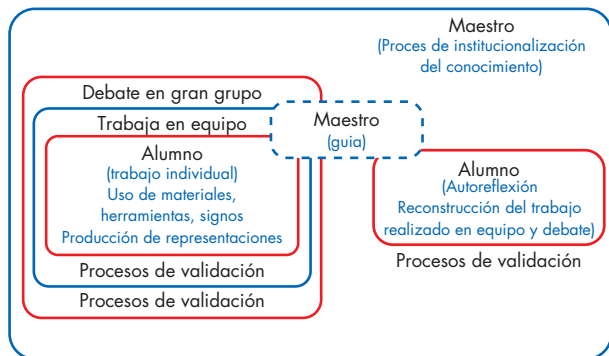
Maestro
(Proces de institucionalización del conocimiento)

Debate en gran grupo

Trabaja en equipo

Maestro
(guia)

Alumno
(trabajo individual)
Uso de materiales, herramientas, signos
Producción de representaciones

Procesos de validación

Procesos de validación

Alumno
(Autoreflexión
Reconstrucción del trabajo realizado en equipo y debate)

Procesos de validación